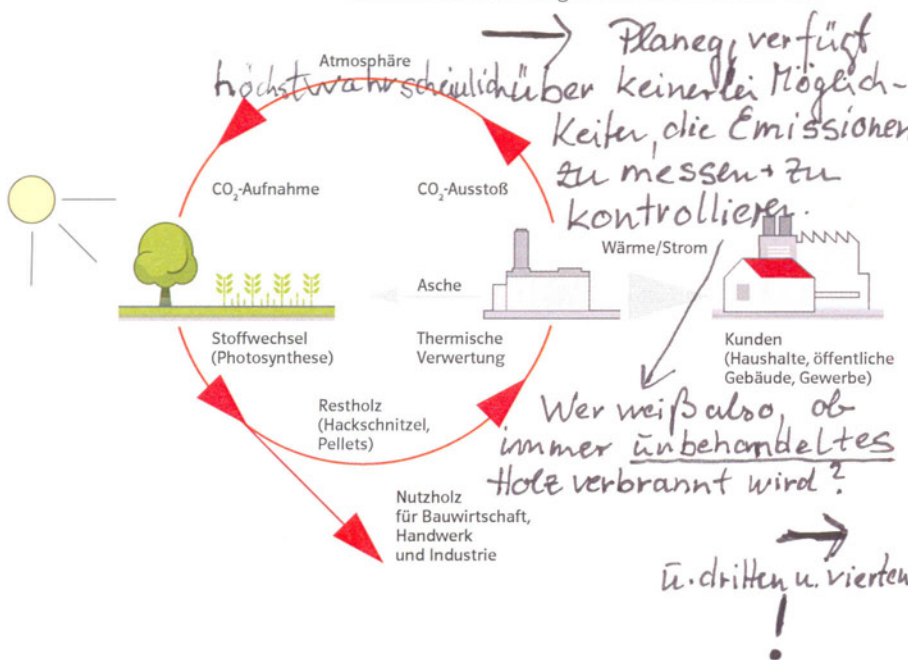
Planeg verfügt höchstwahrscheinlich über keinerlei Möglichkeiten, die Emissionen zu messen + zu kontrollieren.

Atmosphäre

$CO_2$-Aufnahme

$CO_2$-Ausstoß

Wärme/Strom

Asche

Stoffwechsel (Photosynthese)

Thermische Verwertung

Kunden (Haushalte, öffentliche Gebäude, Gewerbe)

Restholz (Hackschnitzel, Pellets)

Wer weiß also, ob immer unbehandeltes Holz verbrannt wird?

Nutzholz für Bauwirtschaft, Handwerk und Industrie

u. dritten u. vierten
!